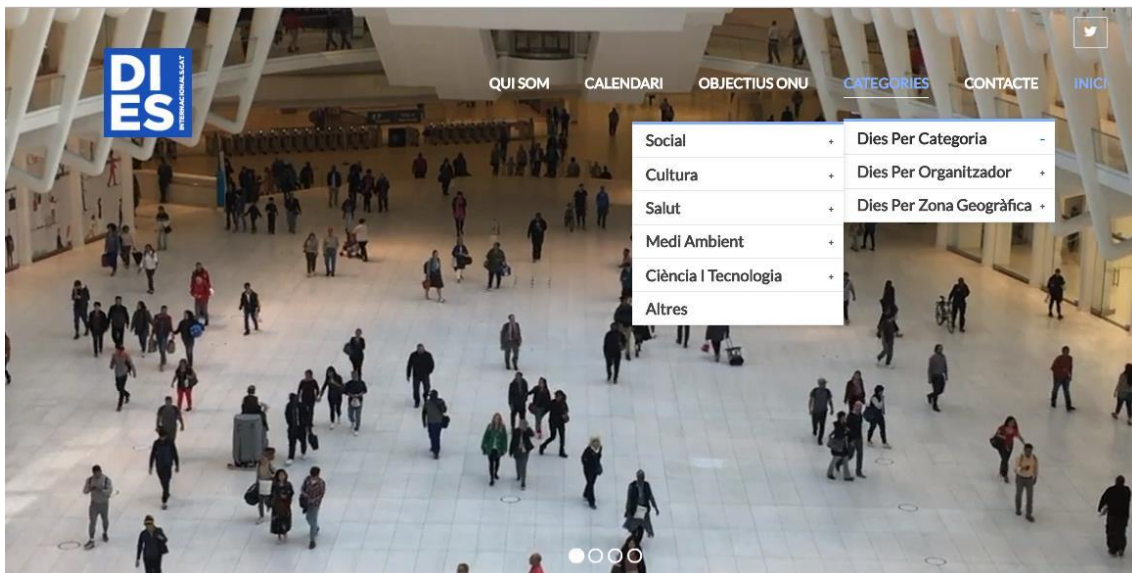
DIES
ES
INTERNACIONALS.CAT

QUI SOM CALENDARI OBJECTIUS ONU CATEGORIES CONTACTE INICI

Social +
Cultura +
Salut +
Medi Ambient +
Ciència I Tecnologia +
Altres

Dies Per Categoria -
Dies Per Organitzador +
Dies Per Zona Geogràfica +